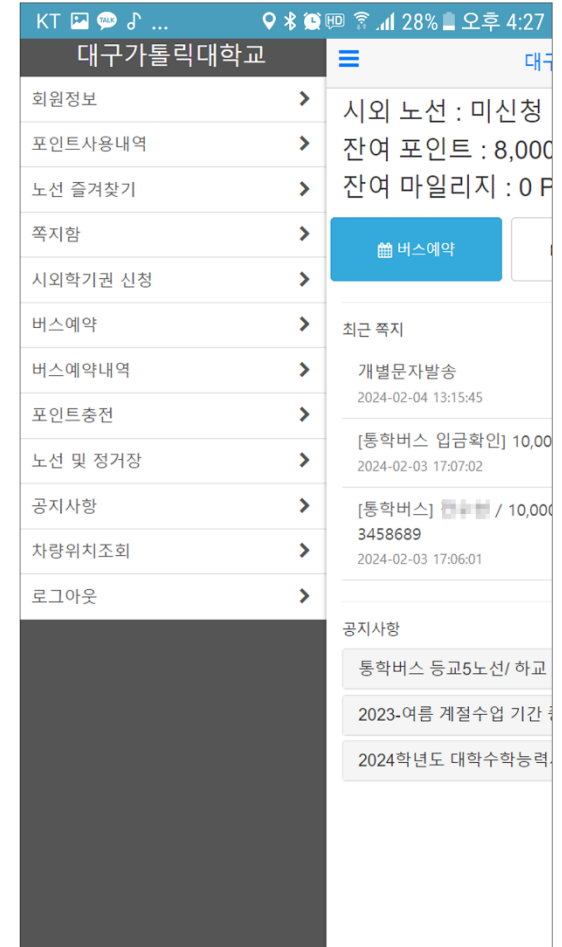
KT ... 28% 오후 4:27

대구가톨릭대학교

회원정보
포인트사용내역
노선 즐겨찾기
쪽지함
시외학기권 신청
버스예약
버스예약내역
포인트충전
노선 및 정거장
공지사항
차량위치조회
로그아웃

대구

시외 노선 : 미신청
잔여 포인트 : 8,000
잔여 마일리지 : 0 P

버스예약

최근 쪽지

개별문자발송
2024-02-04 13:15:45

[통학버스 입금확인] 10,00
2024-02-03 17:07:02

[통학버스] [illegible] / 10,000
3458689
2024-02-03 17:06:01

공지사항

통학버스 등교5노선/ 하교
2023-여름 계절수업 기간
2024학년도 대학수학능력